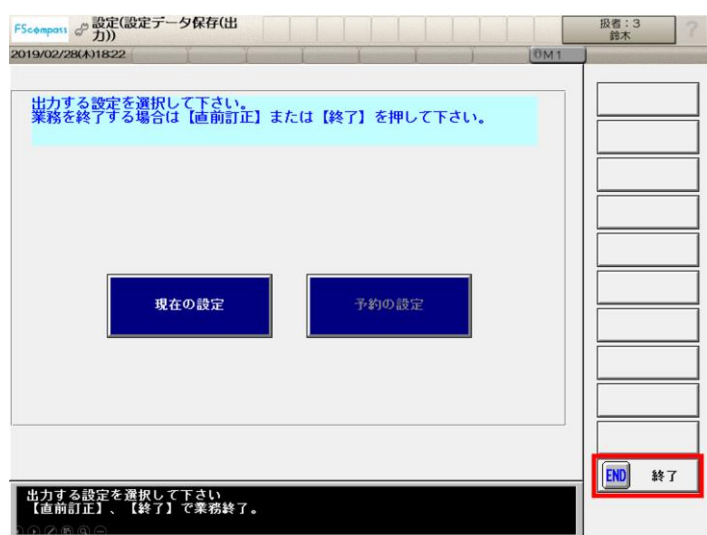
FScompass 設定(設定データ保存(出力))

扱者：3
鈴木

?

2019/02/28(木)18:22

0M1

出力する設定を選択して下さい。
業務を終了する場合は【直前訂正】または【終了】を押して下さい。

現在の設定

予約の設定

END 終了

出力する設定を選択して下さい
【直前訂正】、【終了】で業務終了。